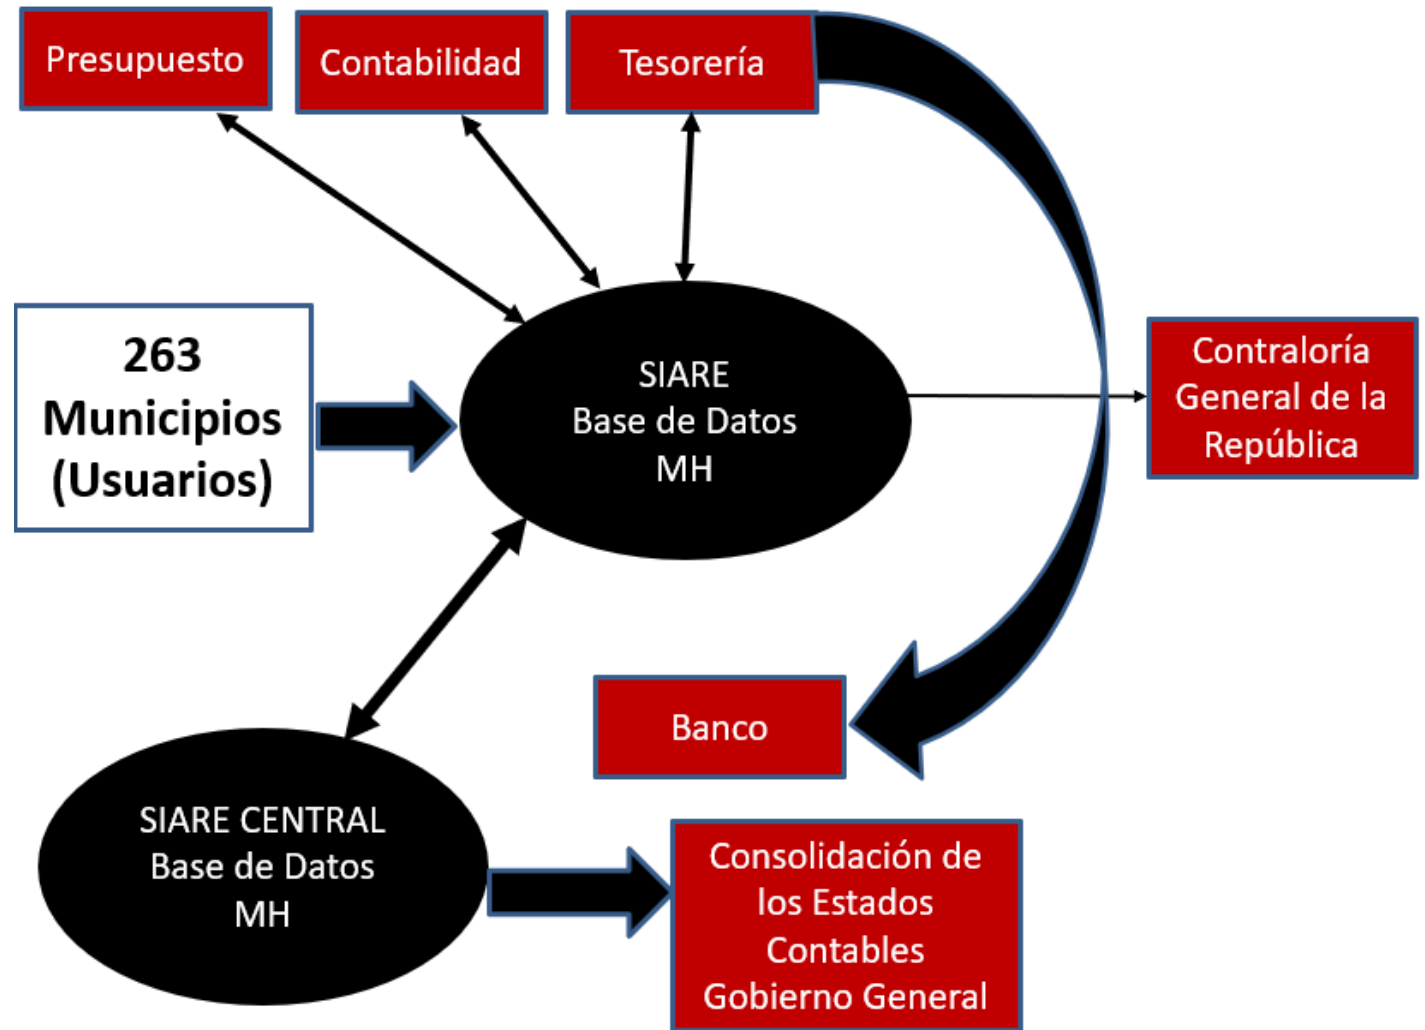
Presupuesto

Contabilidad

Tesorería

263
Municipios
(Usuarios)

SIARE
Base de Datos
MH

Contraloría
General de la
República

Banco

SIARE CENTRAL
Base de Datos
MH

Consolidación de
los Estados
Contables
Gobierno General